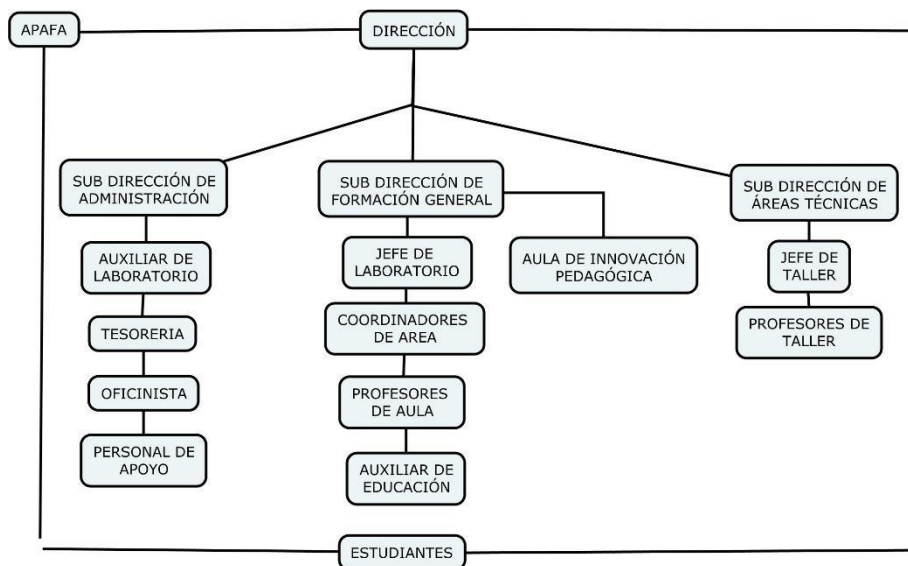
APAFA

DIRECCIÓN

SUB DIRECCIÓN DE ADMINISTRACIÓN

AUXILIAR DE LABORATORIO

TESORERIA

OFICINISTA

PERSONAL DE APOYO

SUB DIRECCIÓN DE FORMACIÓN GENERAL

JEFE DE LABORATORIO

COORDINADORES DE AREA

PROFESORES DE AULA

AUXILIAR DE EDUCACIÓN

AULA DE INNOVACIÓN PEDAGÓGICA

SUB DIRECCIÓN DE ÁREAS TÉCNICAS

JEFE DE TALLER

PROFESORES DE TALLER

ESTUDIANTES